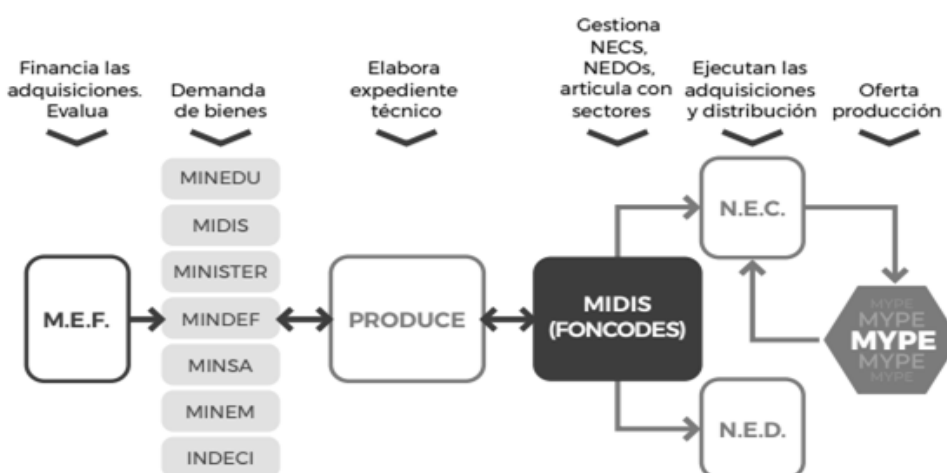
Financia las adquisiciones. Evalua

Demanda de bienes

Elabora expediente técnico

Gestiona NECS, NEDOs, articula con sectores

Ejecutan las adquisiciones y distribución

Oferta producción

MINEDU
MIDIS
MINISTER
MINDEF
MINSA
MINEM
INDECI

M.E.F.

PRODUCE

MIDIS (FONCODES)

N.E.C.

N.E.D.

MYPE
MYPE
MYPE
MYPE
MYPE